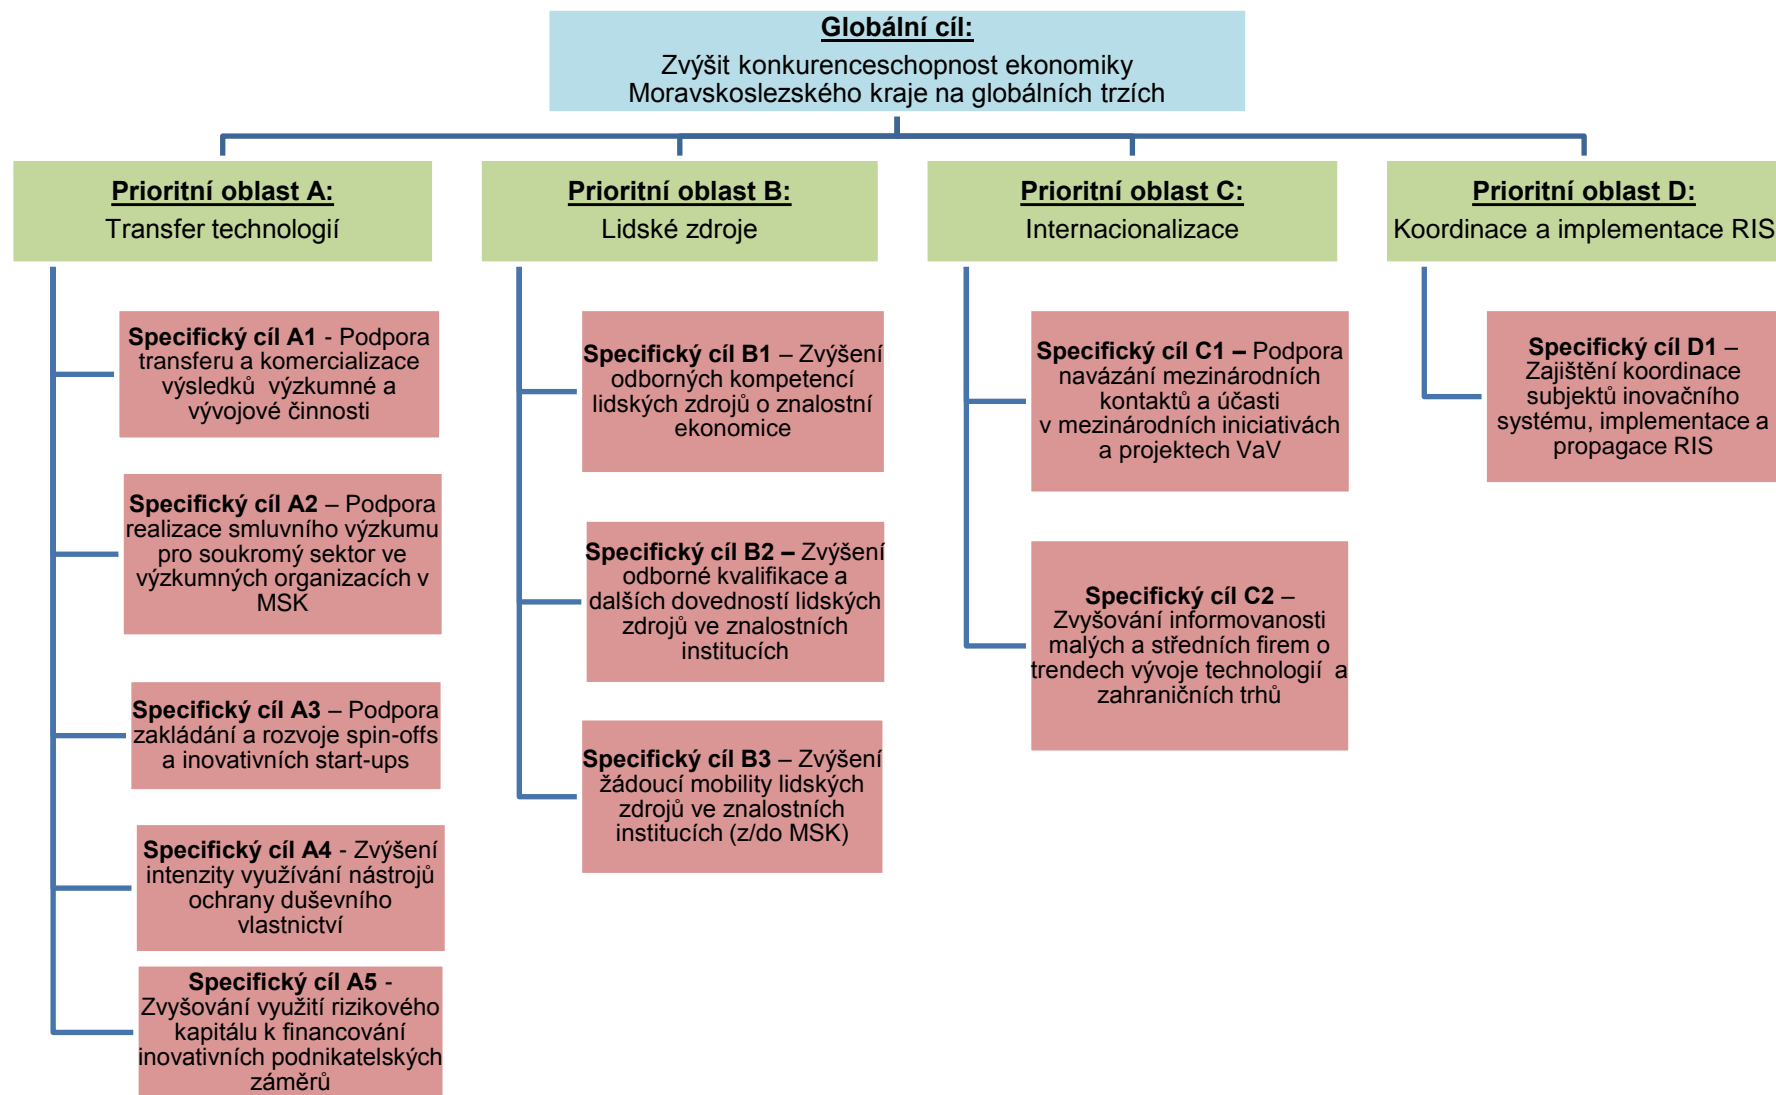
Globální cíl:
Zvýšit konkurenceschopnost ekonomiky Moravskoslezského kraje na globálních trzích

Prioritní oblast A:
Transfer technologií

Specifický cíl A1 - Podpora transferu a komercializace výsledků výzkumné a vývojové činnosti

Specifický cíl A2 – Podpora realizace smluvního výzkumu pro soukromý sektor ve výzkumných organizacích v MSK

Specifický cíl A3 – Podpora zakládání a rozvoje spin-offs a inovativních start-ups

Specifický cíl A4 - Zvýšení intenzity využívání nástrojů ochrany duševního vlastnictví

Specifický cíl A5 - Zvyšování využití rizikového kapitálu k financování inovativních podnikatelských záměrů

Prioritní oblast B:
Lidské zdroje

Specifický cíl B1 – Zvýšení odborných kompetencí lidských zdrojů o znalostní ekonomice

Specifický cíl B2 – Zvýšení odborné kvalifikace a dalších dovedností lidských zdrojů ve znalostních institucích

Specifický cíl B3 – Zvýšení žádoucí mobility lidských zdrojů ve znalostních institucích (z/do MSK)

Prioritní oblast C:
Internacionalizace

Specifický cíl C1 – Podpora navázání mezinárodních kontaktů a účasti v mezinárodních iniciativách a projektech VaV

Specifický cíl C2 – Zvyšování informovanosti malých a středních firem o trendech vývoje technologií a zahraničních trhů

Prioritní oblast D:
Koordinace a implementace RIS

Specifický cíl D1 – Zajištění koordinace subjektů inovačního systému, implementace a propagace RIS